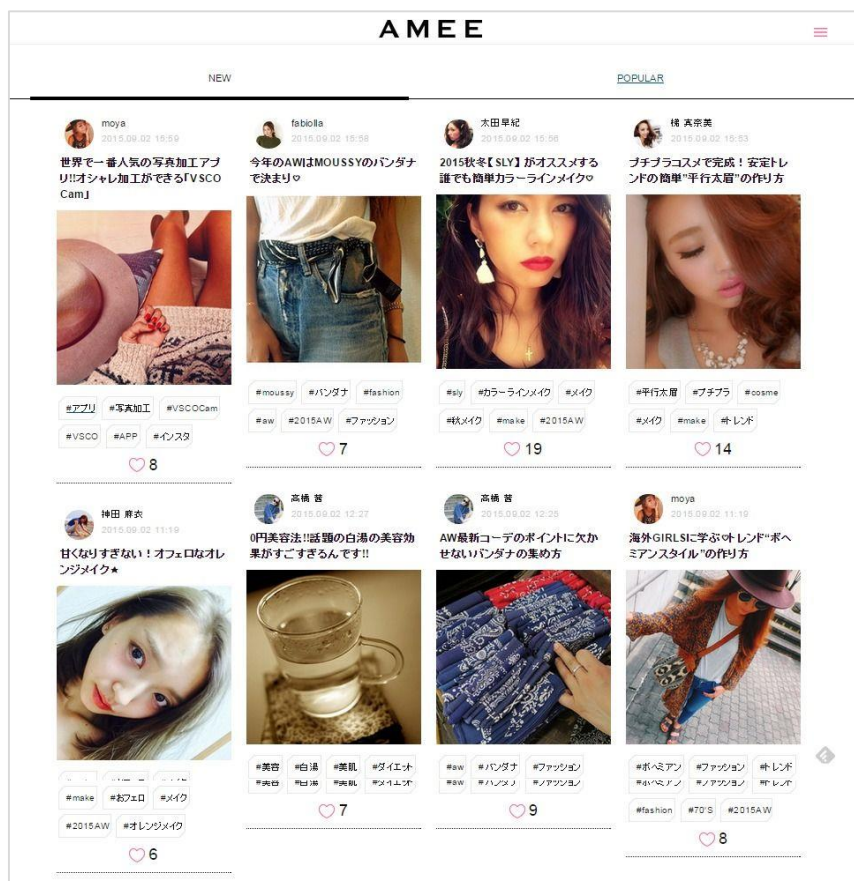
AMEE

NEW

POPULAR

moya
2015.09.02 15:59
世界で一番人気の写真加工アプリ!!オシャレ加工ができる「VSCO Cam」

#アプリ #写真加工 #VSCOCam
#VSCO #APP #インスタ
8

fabiolla
2015.09.02 15:58
今年のAWはMOUSSYのバンダナで決まり♡

#moussy #バンダナ #fashion
#aw #2015AW #ファッション
7

太田早紀
2015.09.02 15:56
2015秋冬【SLY】がオススメする誰でも簡単カラーラインメイク♡

#sly #カラーラインメイク #メイク
#秋メイク #make #2015AW
19

橘 真奈美
2015.09.02 15:53
プチプラコスメで完成！安定トレンドの簡単"平行太眉"の作り方

#平行太眉 #プチプラ #cosme
#メイク #make #トレンド
14

神田 麻衣
2015.09.02 11:19
甘くなりすぎない！オフェロなオレンジメイク★

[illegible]
#make #おフェロ #メイク
#2015AW #オレンジメイク
6

高橋 萌
2015.09.02 12:27
0円美容法!!話題の白湯の美容効果がすごすぎるんです!!

#美容 #白湯 #美肌 #ダイエット
7

高橋 萌
2015.09.02 12:26
AW最新コーデのポイントに欠かせないバンダナの集め方

#aw #バンダナ #ファッション
9

moya
2015.09.02 11:19
海外GIRLSに学ぶ♡トレンド"ボヘミアンスタイル"の作り方

#ボヘミアン #ファッション #トレンド
#fashion #70'S #2015AW
8